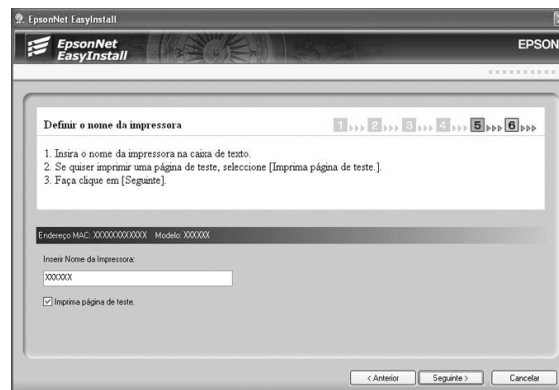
EpsonNet EasyInstall

EpsonNet EasyInstall

EPSON

Definir o nome da impressora

1 2 3 4 5 6

1. Insira o nome da impressora na caixa de texto.
2. Se quiser imprimir uma página de teste, seleccione [Imprima página de teste.].
3. Faça clique em [Seguinte].

Endereço MAC: XXXXXXXXXXXX Modelo: XXXXXX

Inserir Nome da Impressora:

XXXXXX

Imprima página de teste.

< Anterior

Seguinte >

Cancelar